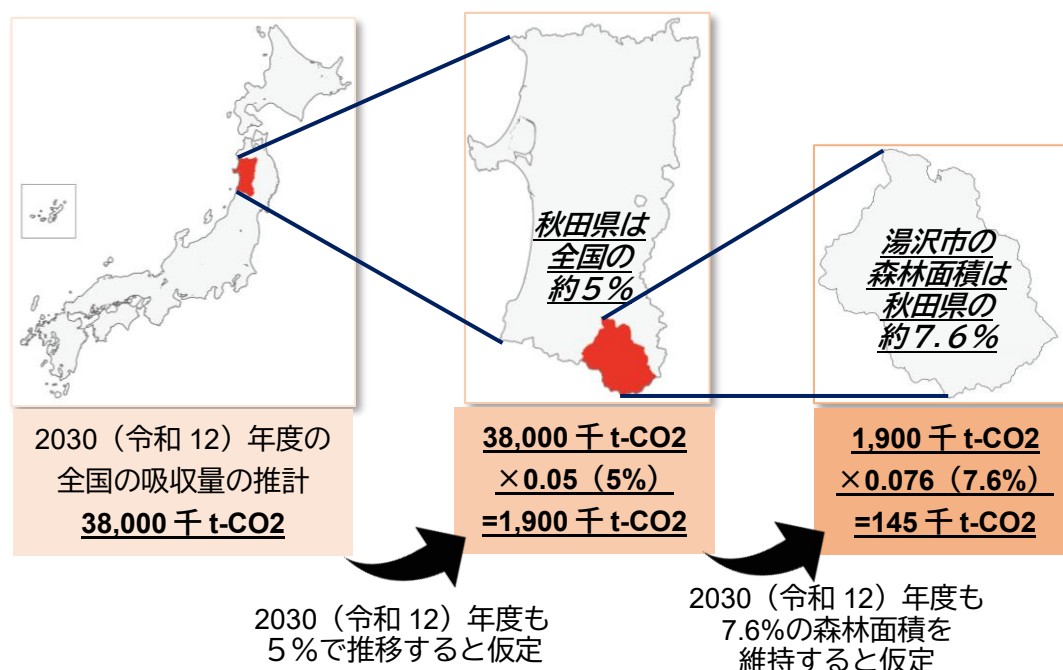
秋田県は全国の約５％

湯沢市の森林面積は秋田県の約７.６％

2030（令和 12）年度の全国の吸収量の推計
38,000 千 t-CO2

38,000 千 t-CO2
×0.05（5%）
=1,900 千 t-CO2

1,900 千 t-CO2
×0.076（7.6%）
=145 千 t-CO2

2030（令和 12）年度も５％で推移すると仮定

2030（令和 12）年度も7.6%の森林面積を維持すると仮定